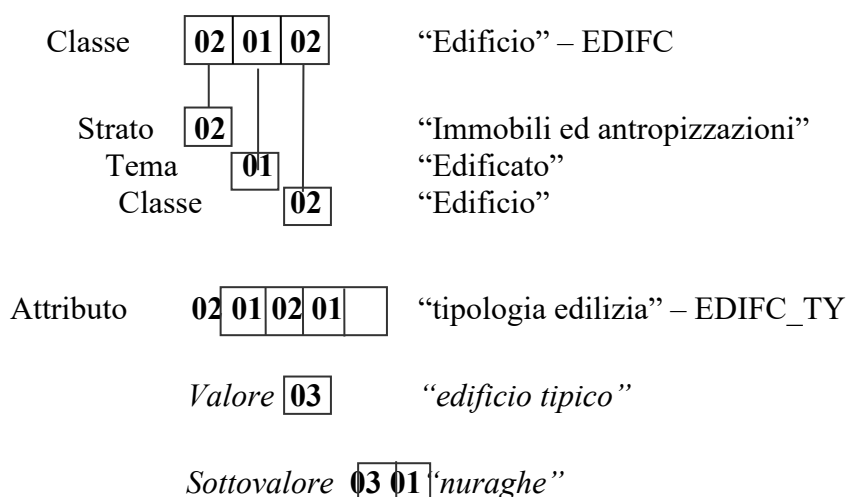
Classe **02 01 02** "Edificio" – EDIFC

Strato **02** "Immobili ed antropizzazioni"
Tema **01** "Edificato"
Classe **02** "Edificio"

Attributo **02 01 02 01** "tipologia edilizia" – EDIFC_TY

*Valore* **03** *"edificio tipico"*

*Sottovalore* **03 01** *"nuraghe"*